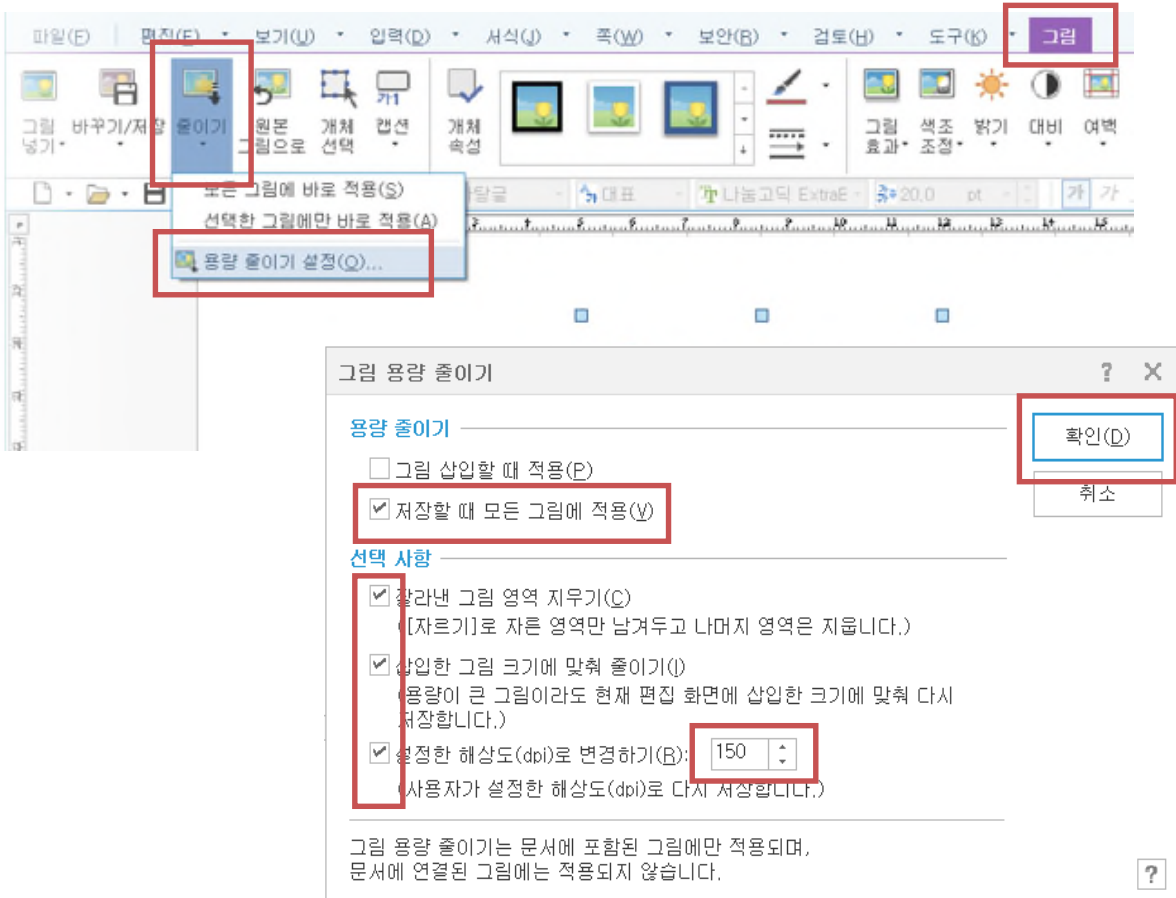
파일(F) 편집(E) 보기(U) 입력(D) 서식(J) 쪽(W) 보안(R) 검토(H) 도구(K) 그림

그림 넣기 바꾸기/저장 줄이기 원본 그림으로 개체 선택 캡션 개체 속성 그림 효과 색조 조정 밝기 대비 여백

모든 그림에 바로 적용(S)
선택한 그림에만 바로 적용(A)
용량 줄이기 설정(O)...

대표 나눔고딕 ExtraB 20.0 pt 가 가

그림 용량 줄이기 ? ✕

용량 줄이기
그림 삽입할 때 적용(P)
저장할 때 모든 그림에 적용(V)

확인(D)
취소

선택 사항
잘라낸 그림 영역 지우기(C)
([자르기]로 자른 영역만 남겨두고 나머지 영역은 지웁니다.)
삽입한 그림 크기에 맞춰 줄이기(I)
(용량이 큰 그림이라도 현재 편집 화면에 삽입한 크기에 맞춰 다시 저장합니다.)
설정한 해상도(dpi)로 변경하기(R): 150
(사용자가 설정한 해상도(dpi)로 다시 저장합니다.)

그림 용량 줄이기는 문서에 포함된 그림에만 적용되며, 문서에 연결된 그림에는 적용되지 않습니다.

?